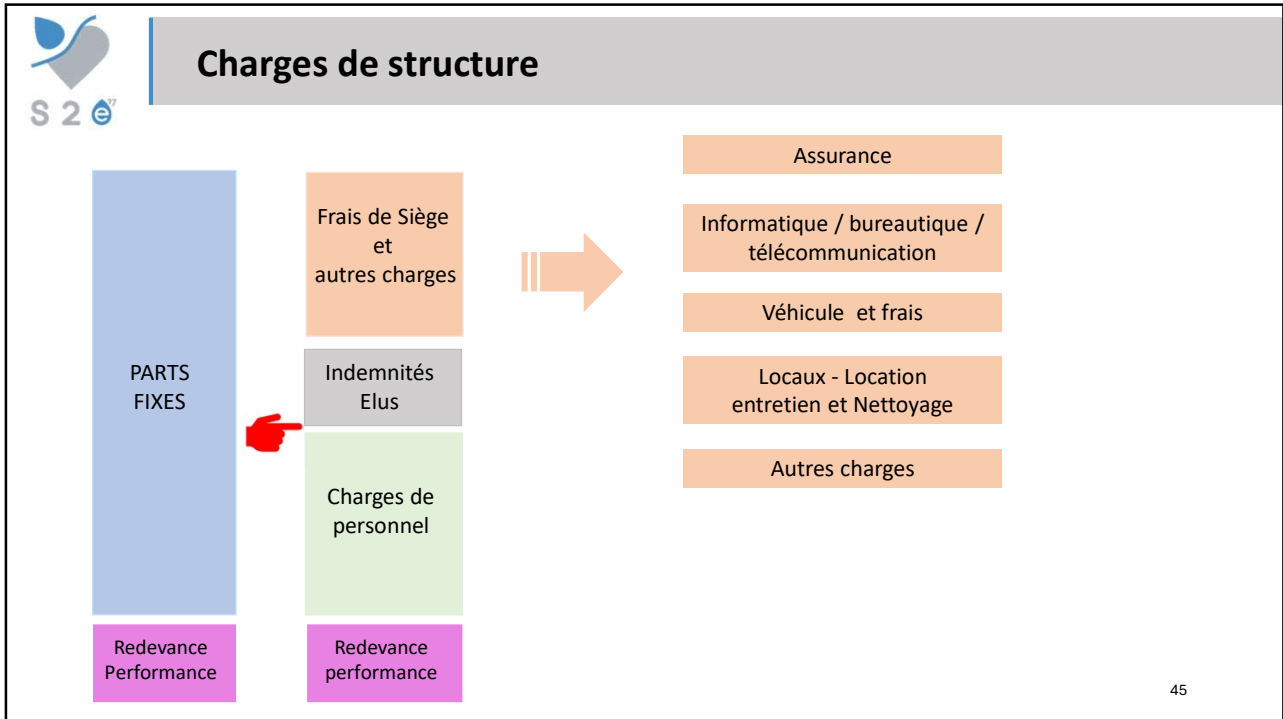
S 2 e 77

Charges de structure

PARTS FIXES

Frais de Siège et autres charges

Indemnités Elus

Charges de personnel

Redevance Performance

Redevance performance

Assurance

Informatique / bureautique / télécommunication

Véhicule et frais

Locaux - Location entretien et Nettoyage

Autres charges

45